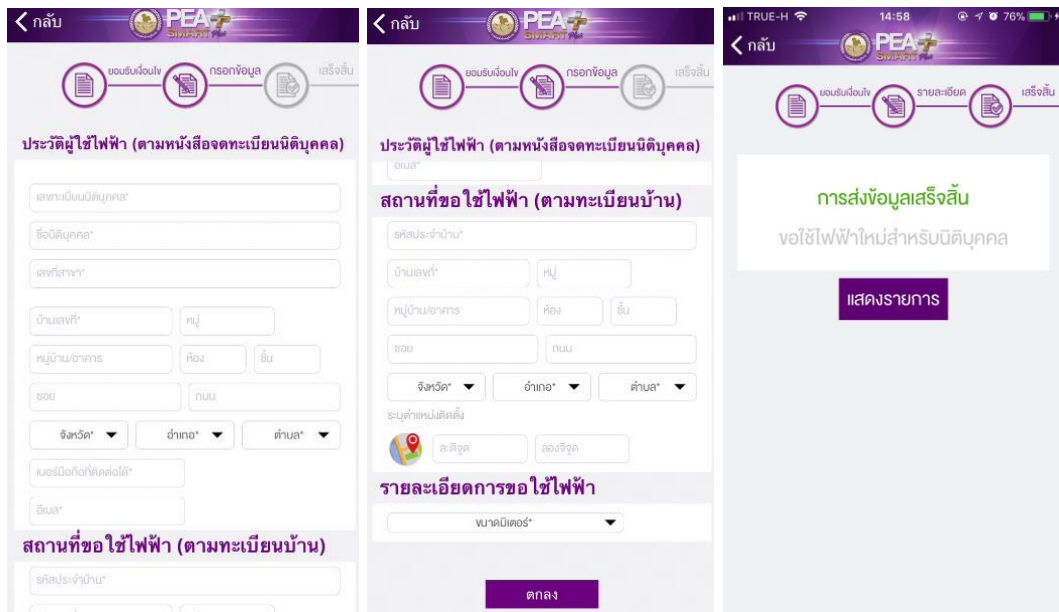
< กลับ
PEA SMART Plus

ยอมรับเงื่อนไข
กรอกข้อมูล
เสร็จสิ้น

ประวัติผู้ใช้ไฟฟ้า (ตามหนังสือจดทะเบียนนิติบุคคล)

เลขทะเบียนนิติบุคคล*
ชื่อนิติบุคคล*
เลขที่สาขา*
บ้านเลขที่*
หมู่
หมู่บ้าน/อาคาร
ห้อง
ชั้น
ซอย
ถนน
จังหวัด*
อำเภอ*
ตำบล*
เบอร์มือถือที่ติดต่อได้*
อีเมล*

สถานที่ขอใช้ไฟฟ้า (ตามทะเบียนบ้าน)
รหัสประจำบ้าน*

< กลับ
PEA SMART Plus

ยอมรับเงื่อนไข
กรอกข้อมูล
เสร็จสิ้น

ประวัติผู้ใช้ไฟฟ้า (ตามหนังสือจดทะเบียนนิติบุคคล)
อีเมล*

สถานที่ขอใช้ไฟฟ้า (ตามทะเบียนบ้าน)
รหัสประจำบ้าน*
บ้านเลขที่*
หมู่
หมู่บ้าน/อาคาร
ห้อง
ชั้น
ซอย
ถนน
จังหวัด*
อำเภอ*
ตำบล*
ระบุตำแหน่งติดตั้ง
ละติจูด
ลองจิจูด

รายละเอียดการขอใช้ไฟฟ้า
ขนาดมิเตอร์*

ตกลง

TRUE-H 14:58 76%
< กลับ
PEA SMART Plus

ยอมรับเงื่อนไข
รายละเอียด
เสร็จสิ้น

การส่งข้อมูลเสร็จสิ้น
ขอใช้ไฟฟ้าใหม่สำหรับนิติบุคคล

แสดงรายการ